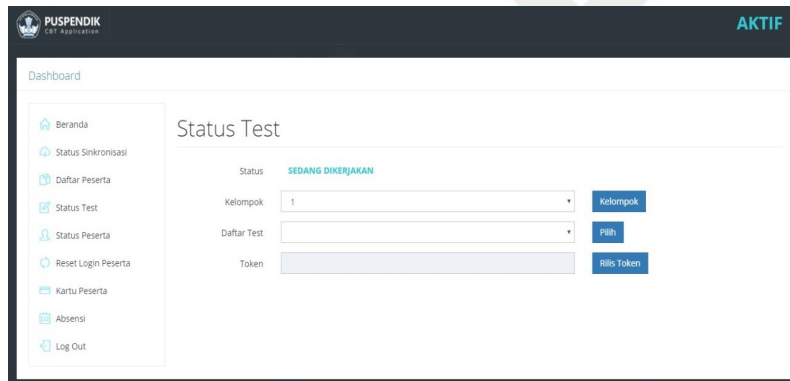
PUSPENDIK
CBT Application

AKTIF

Dashboard

Beranda
Status Sinkronisasi
Daftar Peserta
Status Test
Status Peserta
Reset Login Peserta
Kartu Peserta
Absensi
Log Out

Status Test

Status SEDANG DIKERJAKAN

Kelompok 1 Kelompok

Daftar Test Pilih

Token Rilis Token